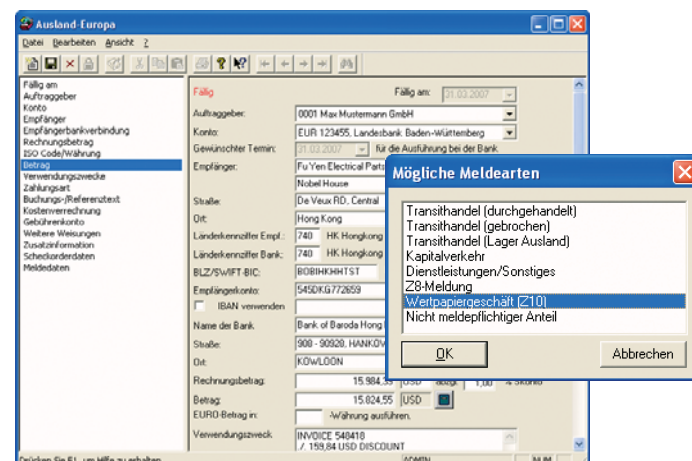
Ausland-Europa

Datei Bearbeiten Ansicht ?

Fällig am
Auftraggeber
Konto
Empfänger
Empfängerbankverbindung
Rechnungsbetrag
ISO Code/Währung
Betrag
Verwendungszwecke
Zahlungsart
Buchungs-/Referenztext
Kostenverrechnung
Gebührenkonto
Weitere Weisungen
Zusatzinformation
Scheckorderdaten
Meldedaten

Fällig
Fällig am: 31.03.2007
Auftraggeber: 0001 Max Mustermann GmbH
Konto: EUR 123455, Landesbank Baden-Württemberg
Gewünschter Termin: 31.03.2007 für die Ausführung bei der Bank
Empfänger: Fu Yen Electrical Parts
Nobel House
Straße: De Veux RD, Central
Ort: Hong Kong
Länderkennziffer Empf.: 740 HK Hongkong
Länderkennziffer Bank: 740 HK Hongkong
BLZ/SWIFT-BIC: BOBIHKHHTST
Empfängerkonto: 545DKG772659
IBAN verwenden
Name der Bank: Bank of Baroda Hong
Straße: 908 - 90920, HANKOW
Ort: KOWLOON
Rechnungsbetrag: 15.984,39 USD abzgl. 1,00 % Skonto
Betrag: 15.824,55 USD
EURO-Betrag in: -Währung ausführen.
Verwendungszweck: INVOICE 548418
./. 159,84 USD DISCOUNT

Drücken Sie F1, um Hilfe zu erhalten
ADMIN NUM

Mögliche Meldearten
Transithandel (durchgehandelt)
Transithandel (gebrochen)
Transithandel (Lager Ausland)
Kapitalverkehr
Dienstleistungen/Sonstiges
Z8-Meldung
Wertpapiergeschäft (Z10)
Nicht meldepflichtiger Anteil
OK
Abbrechen